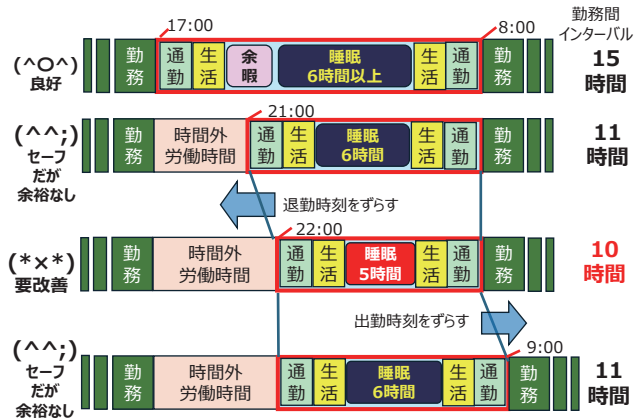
勤務間インターバル

17:00 8:00

(^O^) 良好

勤務 通勤 生活 余暇 睡眠 6時間以上 生活 通勤 勤務

15時間

21:00

(^^;) セーフだが余裕なし

勤務 時間外労働時間 通勤 生活 睡眠 6時間 生活 通勤 勤務

11時間

退勤時刻をずらす

22:00

(*×*) 要改善

勤務 時間外労働時間 通勤 生活 睡眠 5時間 生活 通勤 勤務

10時間

出勤時刻をずらす

9:00

(^^;) セーフだが余裕なし

勤務 時間外労働時間 通勤 生活 睡眠 6時間 生活 通勤 勤務

11時間